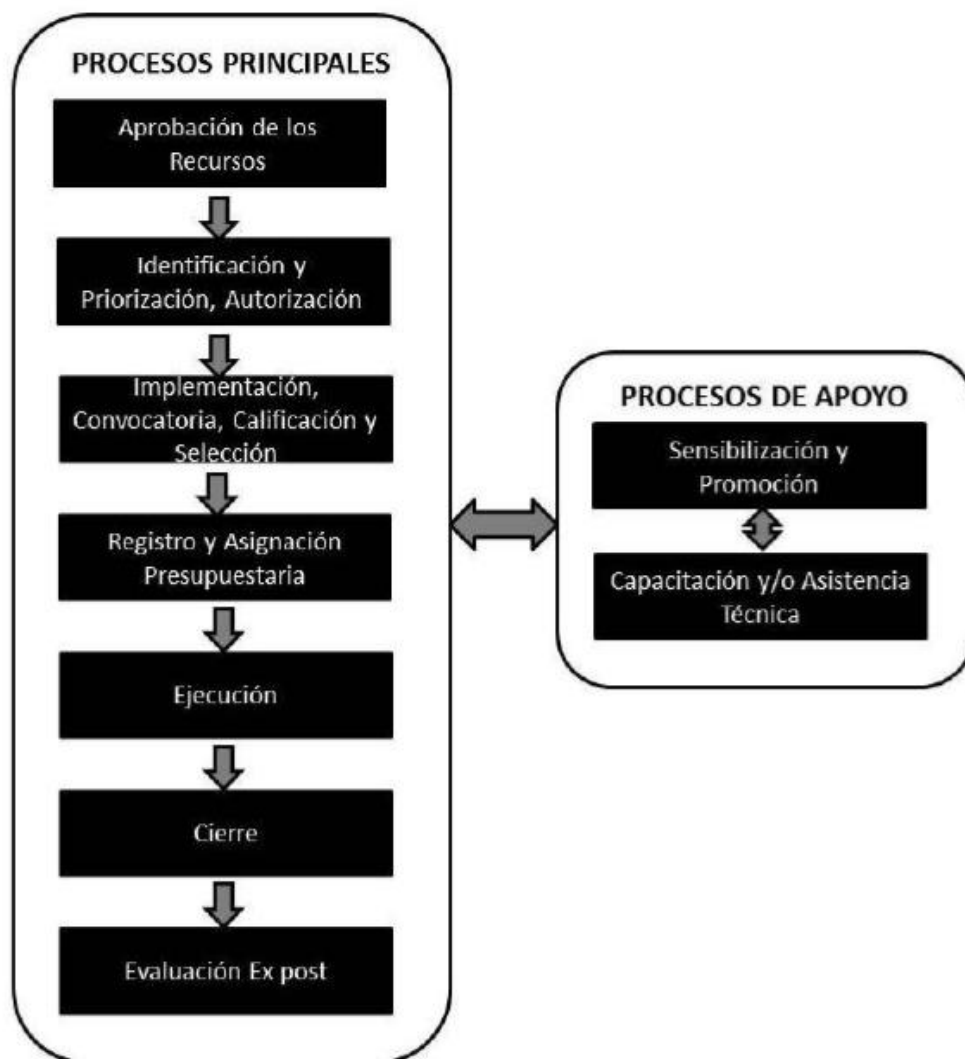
PROCESOS PRINCIPALES

Aprobación de los Recursos

Identificación y Priorización, Autorización

Implementación, Convocatoria, Calificación y Selección

Registro y Asignación Presupuestaria

Ejecución

Cierre

Evaluación Ex post

PROCESOS DE APOYO

Sensibilización y Promoción

Capacitación y/o Asistencia Técnica